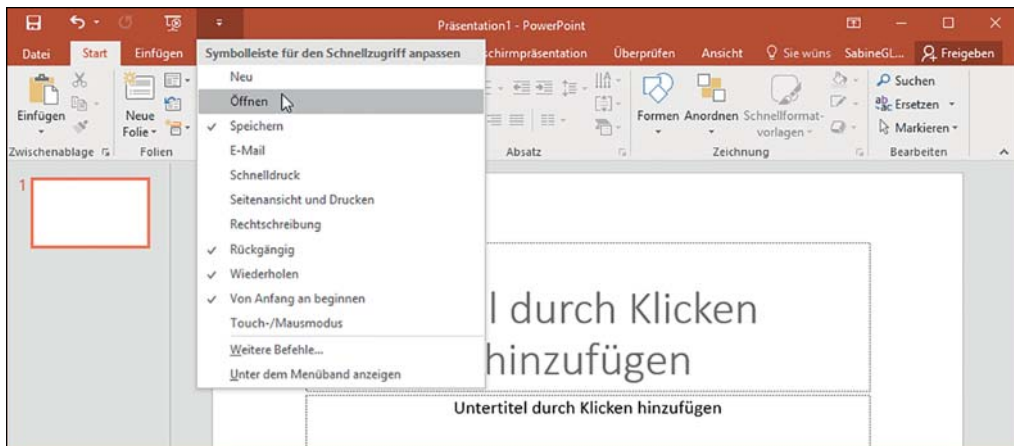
Präsentation1 - PowerPoint

Datei Start Einfügen Symbolleiste für den Schnellzugriff anpassen Bildschirmpräsentation Überprüfen Ansicht Sie wünschen SabineGL... Freigeben

Einfügen
Neue Folie
Zwischenablage
Folien
Absatz
Formen Anordnen Schnellformatvorlagen
Zeichnung
Suchen
Ersetzen
Markieren
Bearbeiten

Neu
Öffnen
✓ Speichern
E-Mail
Schnelldruck
Seitenansicht und Drucken
Rechtschreibung
✓ Rückgängig
✓ Wiederholen
✓ Von Anfang an beginnen
Touch-/Mausmodus
Weitere Befehle...
Unter dem Menüband anzeigen

1

l durch Klicken hinzufügen

Untertitel durch Klicken hinzufügen